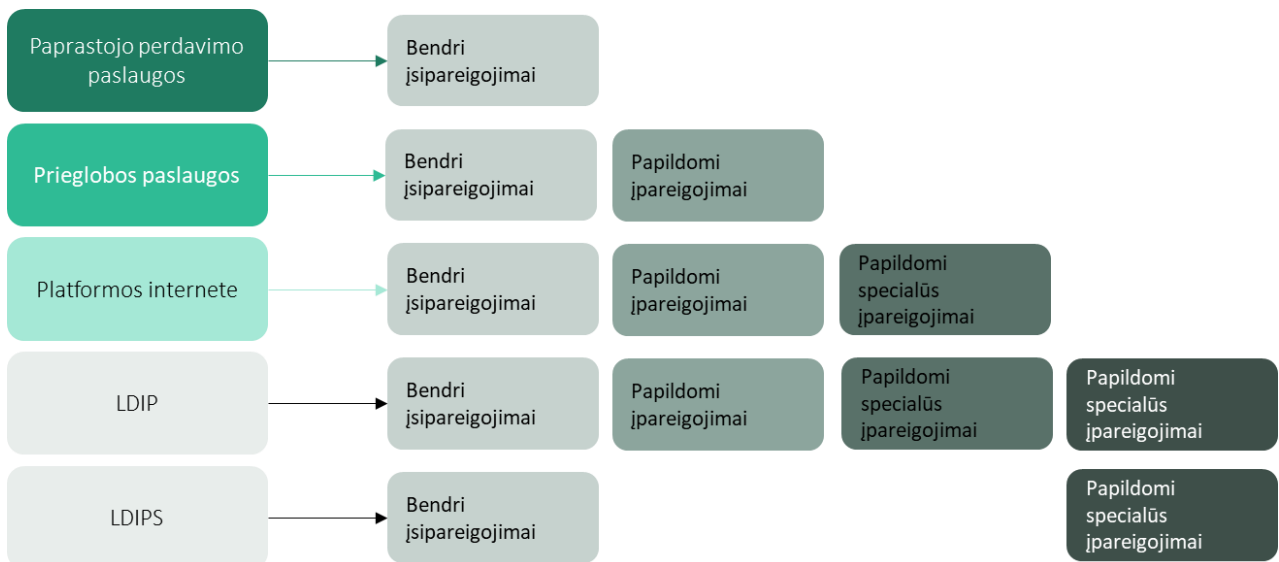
Paprastojo perdavimo paslaugos

Bendri įsipareigojimai

Prieglobos paslaugos

Bendri įsipareigojimai

Papildomi įpareigojimai

Platformos internete

Bendri įsipareigojimai

Papildomi įpareigojimai

Papildomi specialūs įpareigojimai

LDIP

Bendri įsipareigojimai

Papildomi įpareigojimai

Papildomi specialūs įpareigojimai

Papildomi specialūs įpareigojimai

LDIPS

Bendri įsipareigojimai

Papildomi specialūs įpareigojimai